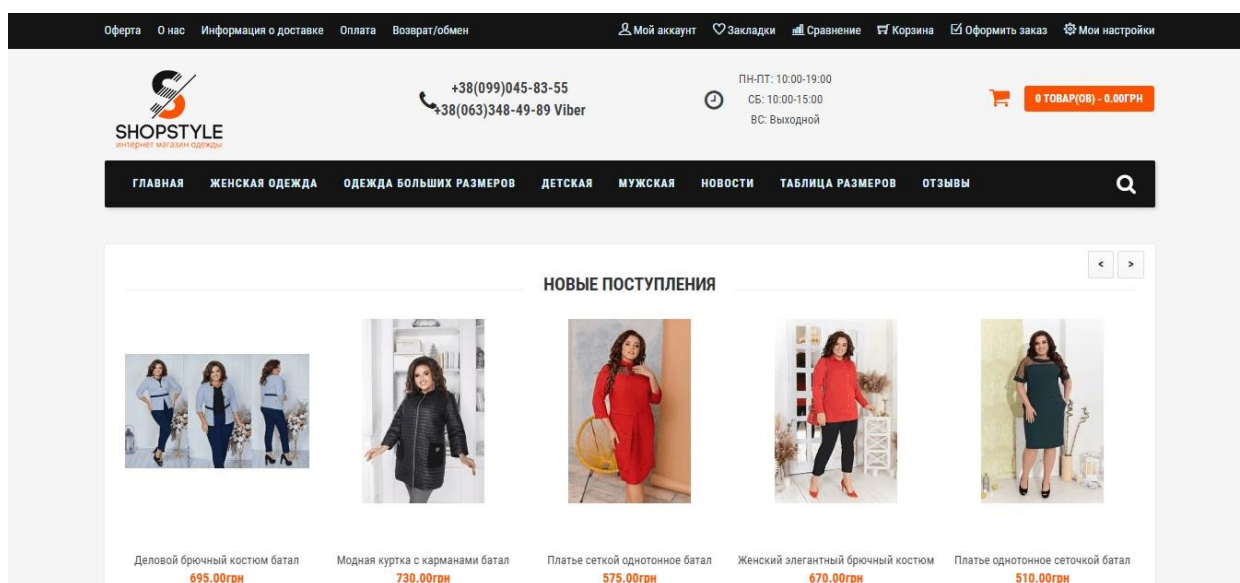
Оферта О нас Информация о доставке Оплата Возврат/обмен

Мой аккаунт Закладки Сравнение Корзина Оформить заказ Мои настройки

SHOPSTYLE
интернет магазин одежды

+38(099)045-83-55
+38(063)348-49-89 Viber

ПН-ПТ: 10:00-19:00
СБ: 10:00-15:00
ВС: Выходной

0 ТОВАР(ОВ) - 0.00ГРН

ГЛАВНАЯ ЖЕНСКАЯ ОДЕЖДА ОДЕЖДА БОЛЬШИХ РАЗМЕРОВ ДЕТСКАЯ МУЖСКАЯ НОВОСТИ ТАБЛИЦА РАЗМЕРОВ ОТЗЫВЫ

НОВЫЕ ПОСТУПЛЕНИЯ

Деловой брючный костюм батал
695.00грн

Модная куртка с карманами батал
730.00грн

Платье сеткой однотонное батал
575.00грн

Женский элегантный брючный костюм
670.00грн

Платье однотонное сеточкой батал
510.00грн